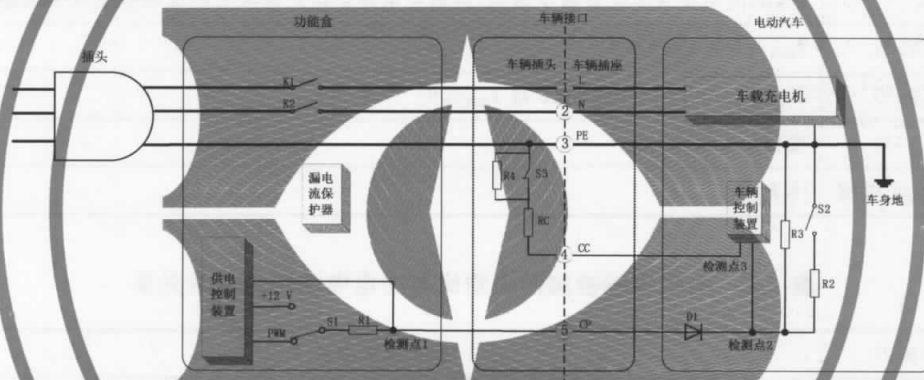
功能盒

车辆接口

电动汽车

插头

车辆插头

车辆插座

K1

K2

L

1

2

N

车载充电机

3

PE

车身地

漏电流保护器

R4

S3

RC

车辆控制装置

S2

R3

4

CC

检测点3

R2

供电控制装置

+12 V

PWM

S1

R1

5

CP

D1

检测点1

检测点2